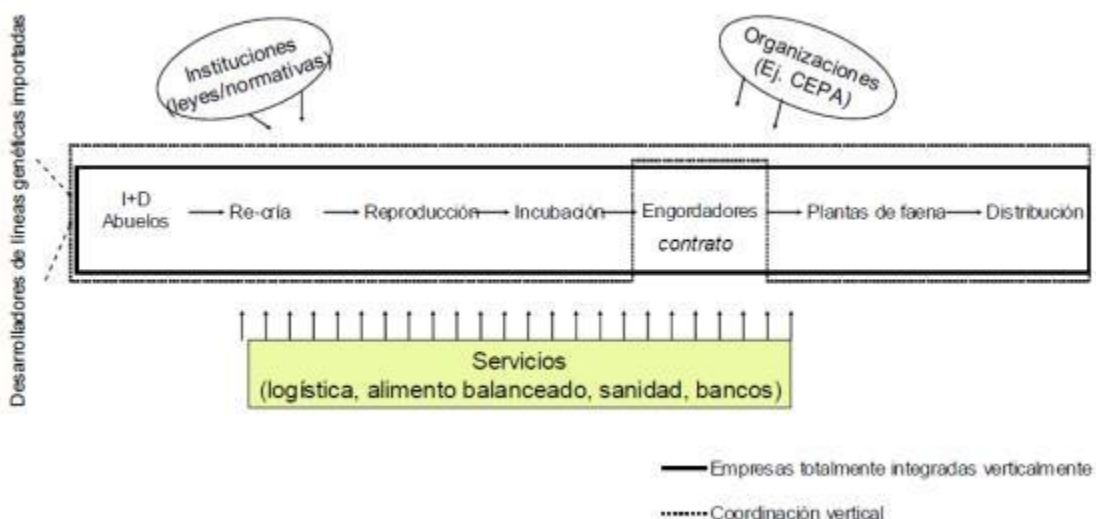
Desarrolladores de líneas genéticas importadas

Instituciones (leyes/normativas)

Organizaciones (Ej. CEPA)

I+D Abuelos → Re-cría → Reproducción → Incubación → Engordadores contrato → Plantas de faena → Distribución

Servicios (logística, alimento balanceado, sanidad, bancos)

Empresas totalmente integradas verticalmente

Coordinación vertical